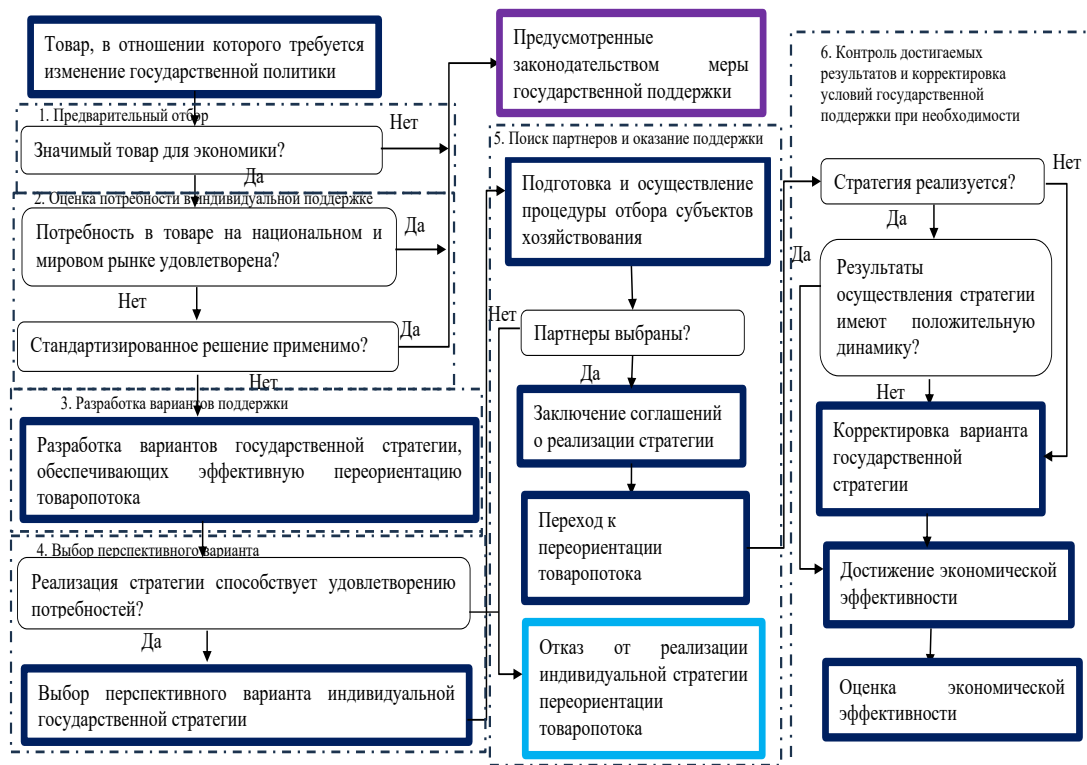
Товар, в отношении которого требуется изменение государственной политики

1. Предварительный отбор

Значимый товар для экономики?

Нет

Да

2. Оценка потребности в индивидуальной поддержке

Потребность в товаре на национальном и мировом рынке удовлетворена?

Да

Нет

Стандартизированное решение применимо?

Да

Нет

3. Разработка вариантов поддержки

Разработка вариантов государственной стратегии, обеспечивающих эффективную переориентацию товаропотока

4. Выбор перспективного варианта

Реализация стратегии способствует удовлетворению потребностей?

Да

Выбор перспективного варианта индивидуальной государственной стратегии

Предусмотренные законодательством меры государственной поддержки

5. Поиск партнеров и оказание поддержки

Подготовка и осуществление процедуры отбора субъектов хозяйствования

Нет

Партнеры выбраны?

Да

Заключение соглашений о реализации стратегии

Переход к переориентации товаропотока

Отказ от реализации индивидуальной стратегии переориентации товаропотока

6. Контроль достигаемых результатов и корректировка условий государственной поддержки при необходимости

Стратегия реализуется?

Нет

Да

Да

Результаты осуществления стратегии имеют положительную динамику?

Нет

Корректировка варианта государственной стратегии

Достижение экономической эффективности

Оценка экономической эффективности